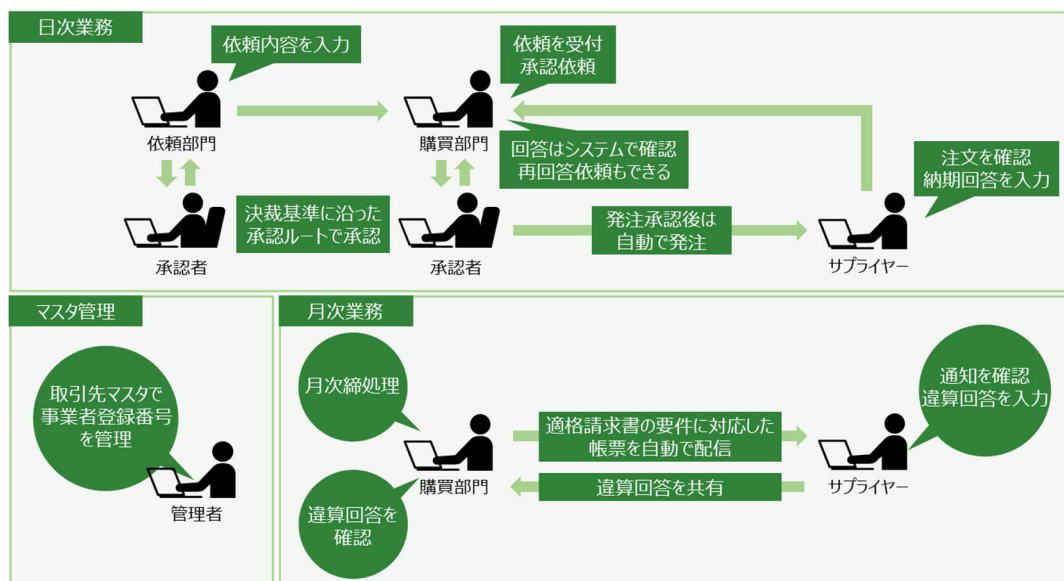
日次業務

依頼内容を入力

依頼部門

承認者

決裁基準に沿った承認ルートで承認

依頼を受付
承認依頼

購買部門

回答はシステムで確認
再回答依頼もできる

承認者

発注承認後は
自動で発注

注文を確認
納期回答を入力

サプライヤー

マスタ管理

取引先マスタで
事業者登録番号
を管理

管理者

月次業務

月次締処理

購買部門

適格請求書の要件に対応した
帳票を自動で配信

違算回答を共有

違算回答を
確認

通知を確認
違算回答を入力

サプライヤー